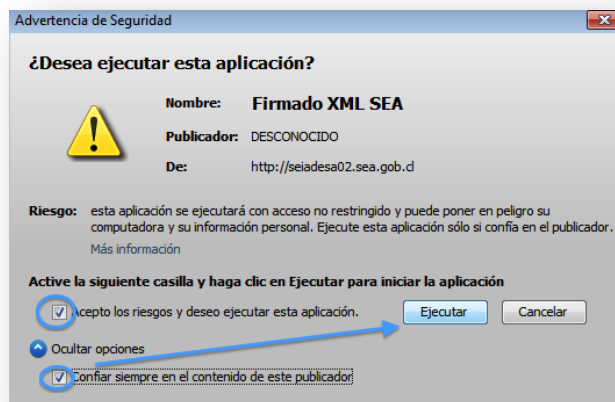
Advertencia de Seguridad

¿Desea ejecutar esta aplicación?

Nombre: Firmado XML SEA

Publicador: DESCONOCIDO

De: http://seiadesa02.sea.gob.cl

Riesgo: esta aplicación se ejecutará con acceso no restringido y puede poner en peligro su computadora y su información personal. Ejecute esta aplicación sólo si confía en el publicador.

Más información

Active la siguiente casilla y haga clic en Ejecutar para iniciar la aplicación

Acepto los riesgos y deseo ejecutar esta aplicación.

Ejecutar

Cancelar

Ocultar opciones

Confiar siempre en el contenido de este publicador